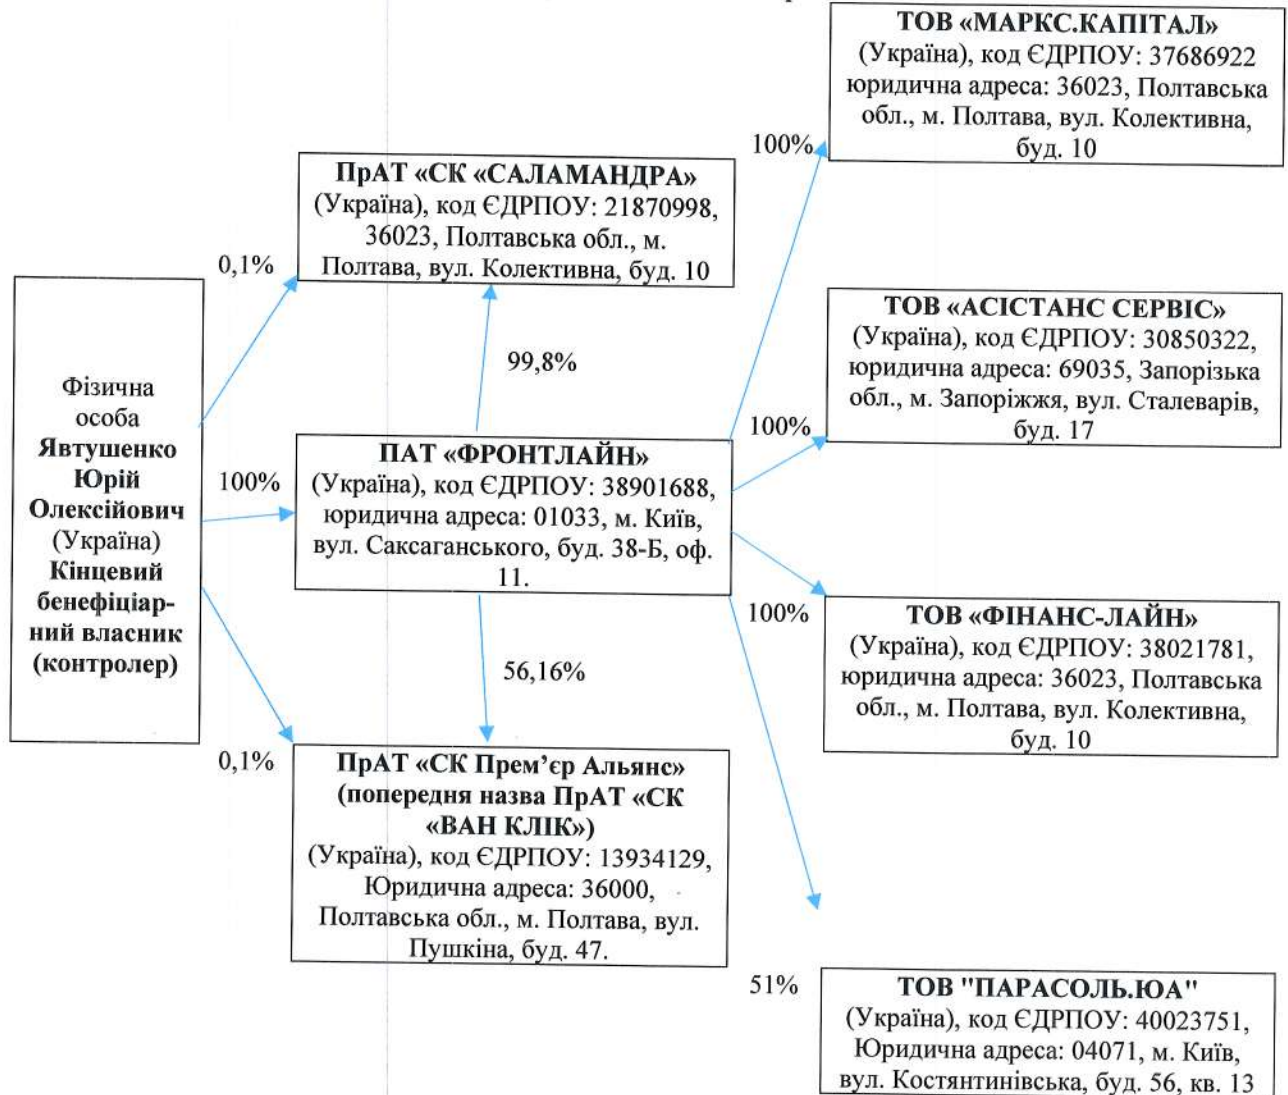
Фізична особа **Явтушенко Юрій Олексійович** (Україна) **Кінцевий бенефіціарний власник (контролер)**

0,1%

**ПрАТ «СК «САЛАМАНДРА»** (Україна), код ЄДРПОУ: 21870998, 36023, Полтавська обл., м. Полтава, вул. Колективна, буд. 10

99,8%

100%

**ПАТ «ФРОНТЛАЙН»** (Україна), код ЄДРПОУ: 38901688, юридична адреса: 01033, м. Київ, вул. Саксаганського, буд. 38-Б, оф. 11.

56,16%

0,1%

**ПрАТ «СК Прем'єр Альянс» (попередня назва ПрАТ «СК «ВАН КЛІК»)** (Україна), код ЄДРПОУ: 13934129, Юридична адреса: 36000, Полтавська обл., м. Полтава, вул. Пушкіна, буд. 47.

100%

**ТОВ «МАРКС.КАПІТАЛ»** (Україна), код ЄДРПОУ: 37686922 юридична адреса: 36023, Полтавська обл., м. Полтава, вул. Колективна, буд. 10

100%

**ТОВ «АСІСТАНС СЕРВІС»** (Україна), код ЄДРПОУ: 30850322, юридична адреса: 69035, Запорізька обл., м. Запоріжжя, вул. Сталеварів, буд. 17

100%

**ТОВ «ФІНАНС-ЛАЙН»** (Україна), код ЄДРПОУ: 38021781, юридична адреса: 36023, Полтавська обл., м. Полтава, вул. Колективна, буд. 10

51%

**ТОВ "ПАРАСОЛЬ.ЮА"** (Україна), код ЄДРПОУ: 40023751, Юридична адреса: 04071, м. Київ, вул. Костянтинівська, буд. 56, кв. 13